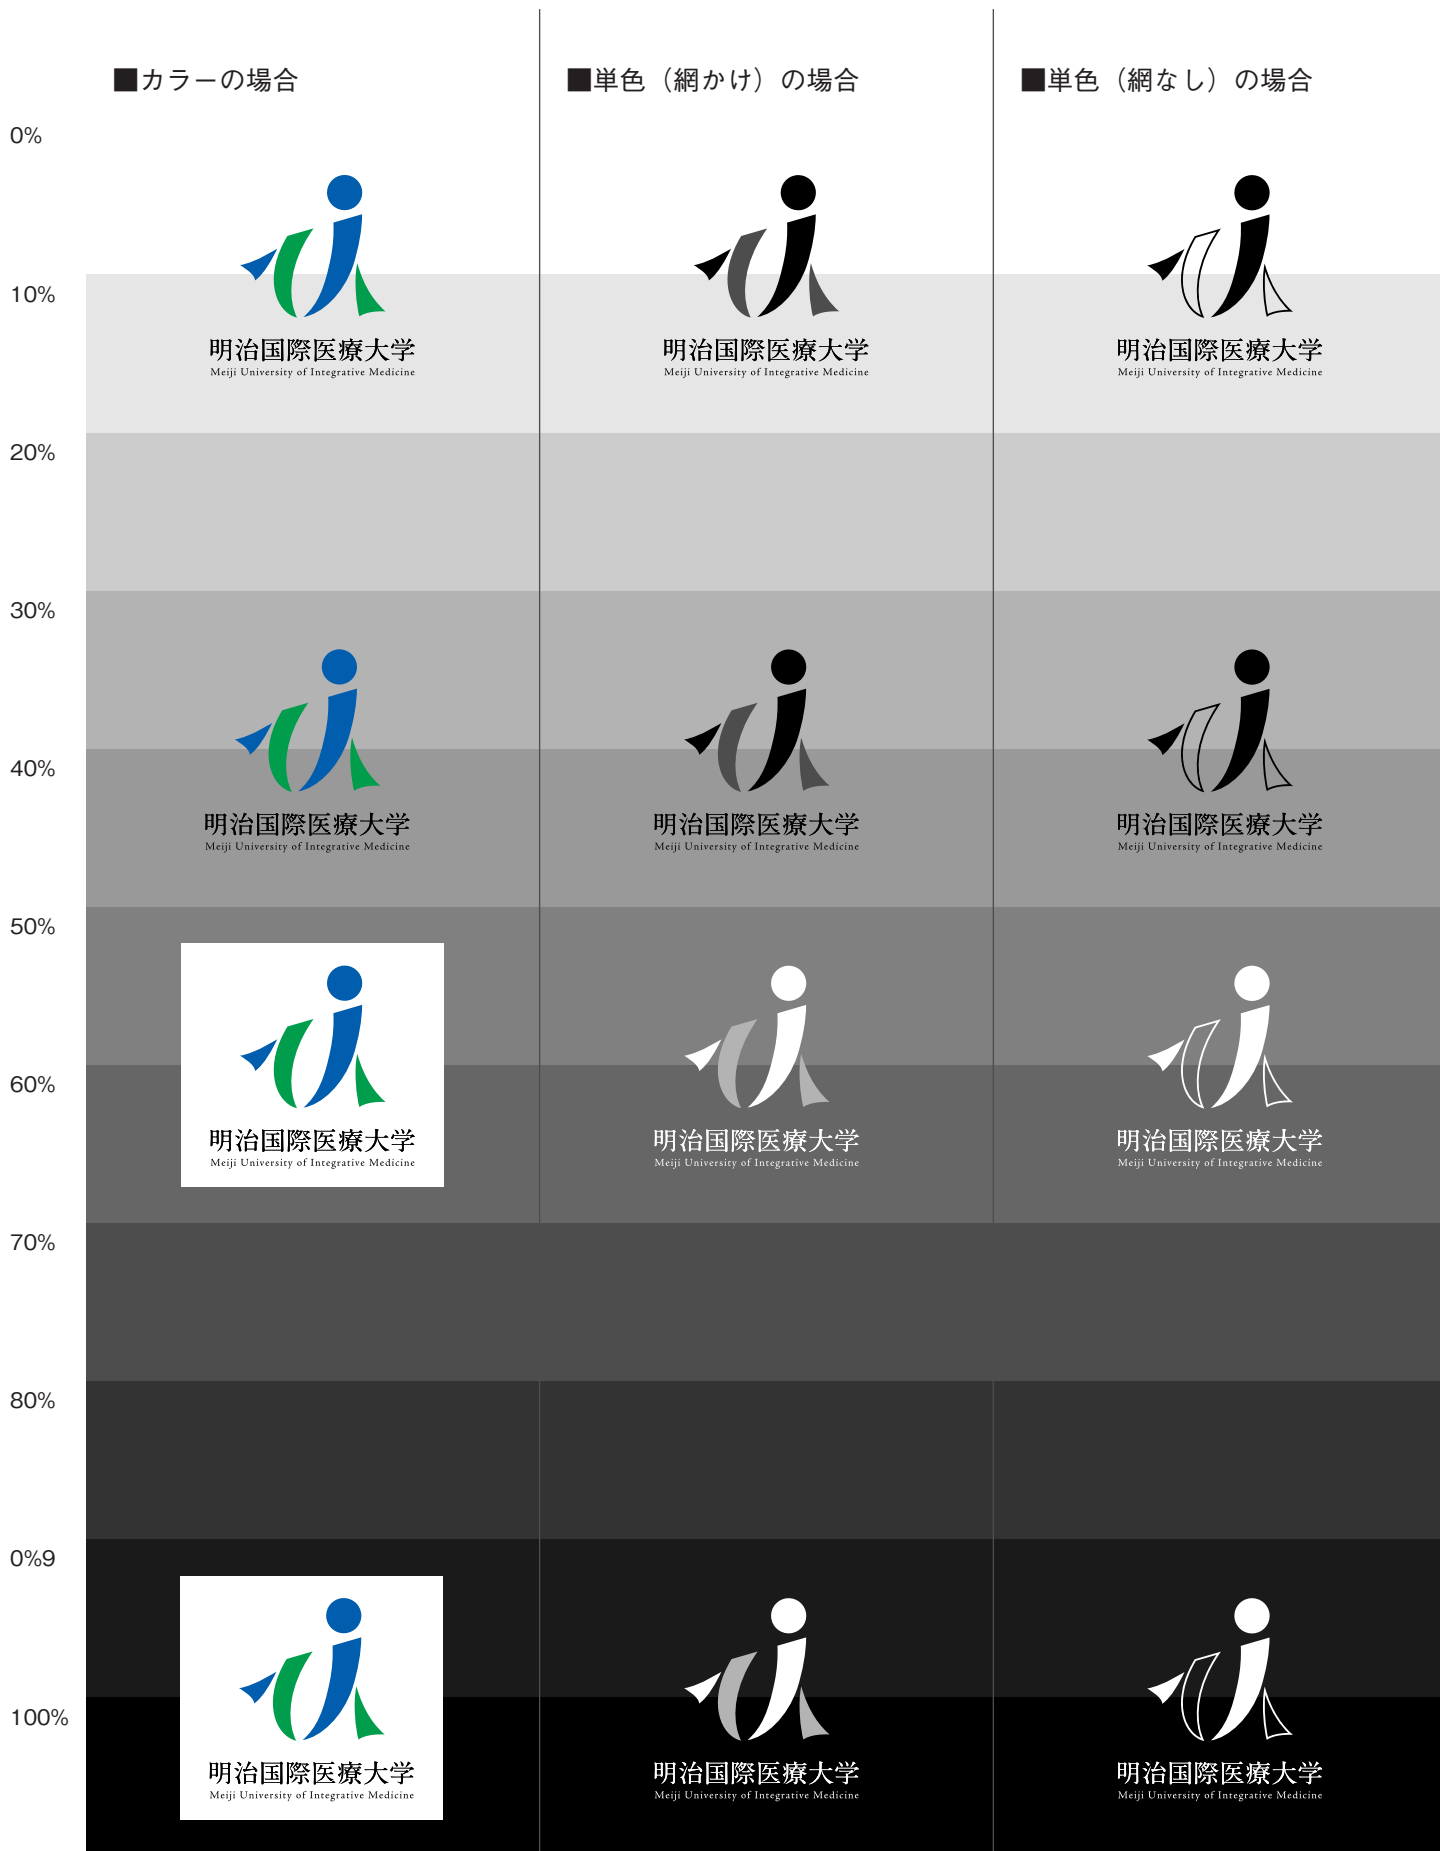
■カラーの場合

■単色（網かけ）の場合

■単色（網なし）の場合

0%

10%

明治国際医療大学
Meiji University of Integrative Medicine

明治国際医療大学
Meiji University of Integrative Medicine

明治国際医療大学
Meiji University of Integrative Medicine

20%

30%

40%

明治国際医療大学
Meiji University of Integrative Medicine

明治国際医療大学
Meiji University of Integrative Medicine

明治国際医療大学
Meiji University of Integrative Medicine

50%

60%

明治国際医療大学
Meiji University of Integrative Medicine

明治国際医療大学
Meiji University of Integrative Medicine

明治国際医療大学
Meiji University of Integrative Medicine

70%

80%

0%9

100%

明治国際医療大学
Meiji University of Integrative Medicine

明治国際医療大学
Meiji University of Integrative Medicine

明治国際医療大学
Meiji University of Integrative Medicine